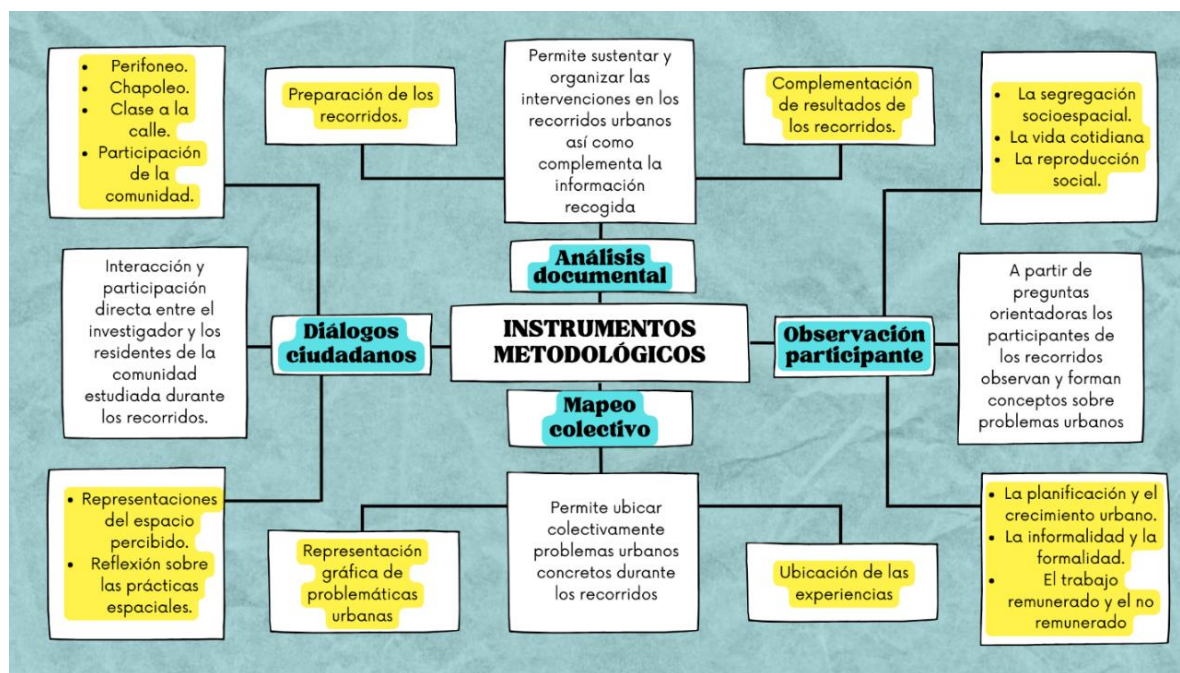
- Perifoneo.
- Chapoleo.
- Clase a la calle.
- Participación de la comunidad.

Preparación de los recorridos.

Permite sustentar y organizar las intervenciones en los recorridos urbanos así como complementa la información recogida

Complementación de resultados de los recorridos.

- La segregación socioespacial.
- La vida cotidiana
- La reproducción social.

Análisis documental

Interacción y participación directa entre el investigador y los residentes de la comunidad estudiada durante los recorridos.

Diálogos ciudadanos

INSTRUMENTOS METODOLÓGICOS

Observación participante

A partir de preguntas orientadoras los participantes de los recorridos observan y forman conceptos sobre problemas urbanos

Mapeo colectivo

- Representaciones del espacio percibido.
- Reflexión sobre las prácticas espaciales.

Representación gráfica de problemáticas urbanas

Permite ubicar colectivamente problemas urbanos concretos durante los recorridos

Ubicación de las experiencias

- La planificación y el crecimiento urbano.
- La informalidad y la formalidad.
- El trabajo remunerado y el no remunerado